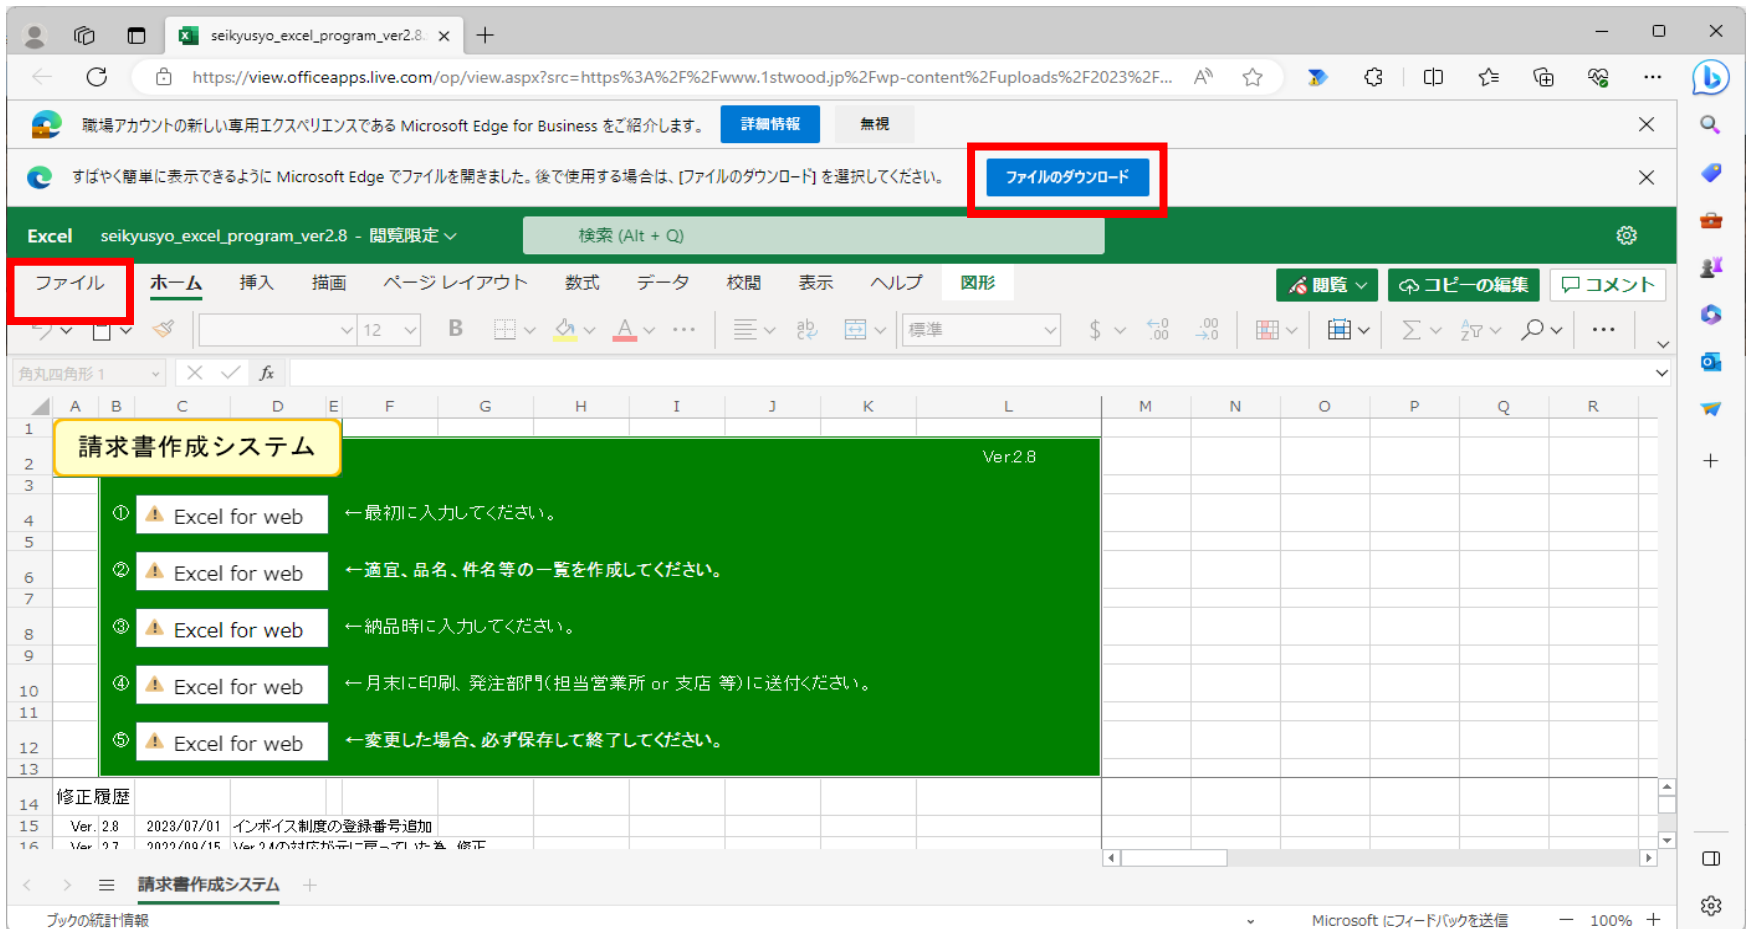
seikyusyo_excel_program_ver2.8

https://view.officeapps.live.com/op/view.aspx?src=https%3A%2F%2Fwww.1stwood.jp%2Fwp-content%2Fuploads%2F2023%2F...

職場アカウントの新しい専用エクスペリエンスである Microsoft Edge for Business をご紹介します。 詳細情報 無視

すばやく簡単に表示できるように Microsoft Edge でファイルを開きました。後で使用する場合は、[ファイルのダウンロード] を選択してください。 ファイルのダウンロード

Excel seikyusyo_excel_program_ver2.8 - 閲覧限定 検索 (Alt + Q)

ファイル ホーム 挿入 描画 ページ レイアウト 数式 データ 校閲 表示 ヘルプ 図形 閲覧 コピーの編集 コメント

12 標準

角丸四角形 1 $fx$

| | A | B | C | D | E | F | G | H | I | J | K | L | M | N | O | P | Q | R |
|---|---|---|---|---|---|---|---|---|---|---|---|---|---|---|---|---|---|---|

請求書作成システム

Ver2.8

① Excel for web ←最初に入力してください。

② Excel for web ←適宜、品名、件名等の一覧を作成してください。

③ Excel for web ←納品時に入力してください。

④ Excel for web ←月末に印刷、発注部門(担当営業所 or 支店 等)に送付ください。

⑤ Excel for web ←変更した場合、必ず保存して終了してください。

14 修正履歴
15 Ver. 2.8 2023/07/01 インボイス制度の登録番号追加
16 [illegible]

請求書作成システム

ブックの統計情報 Microsoft にフィードバックを送信 100%